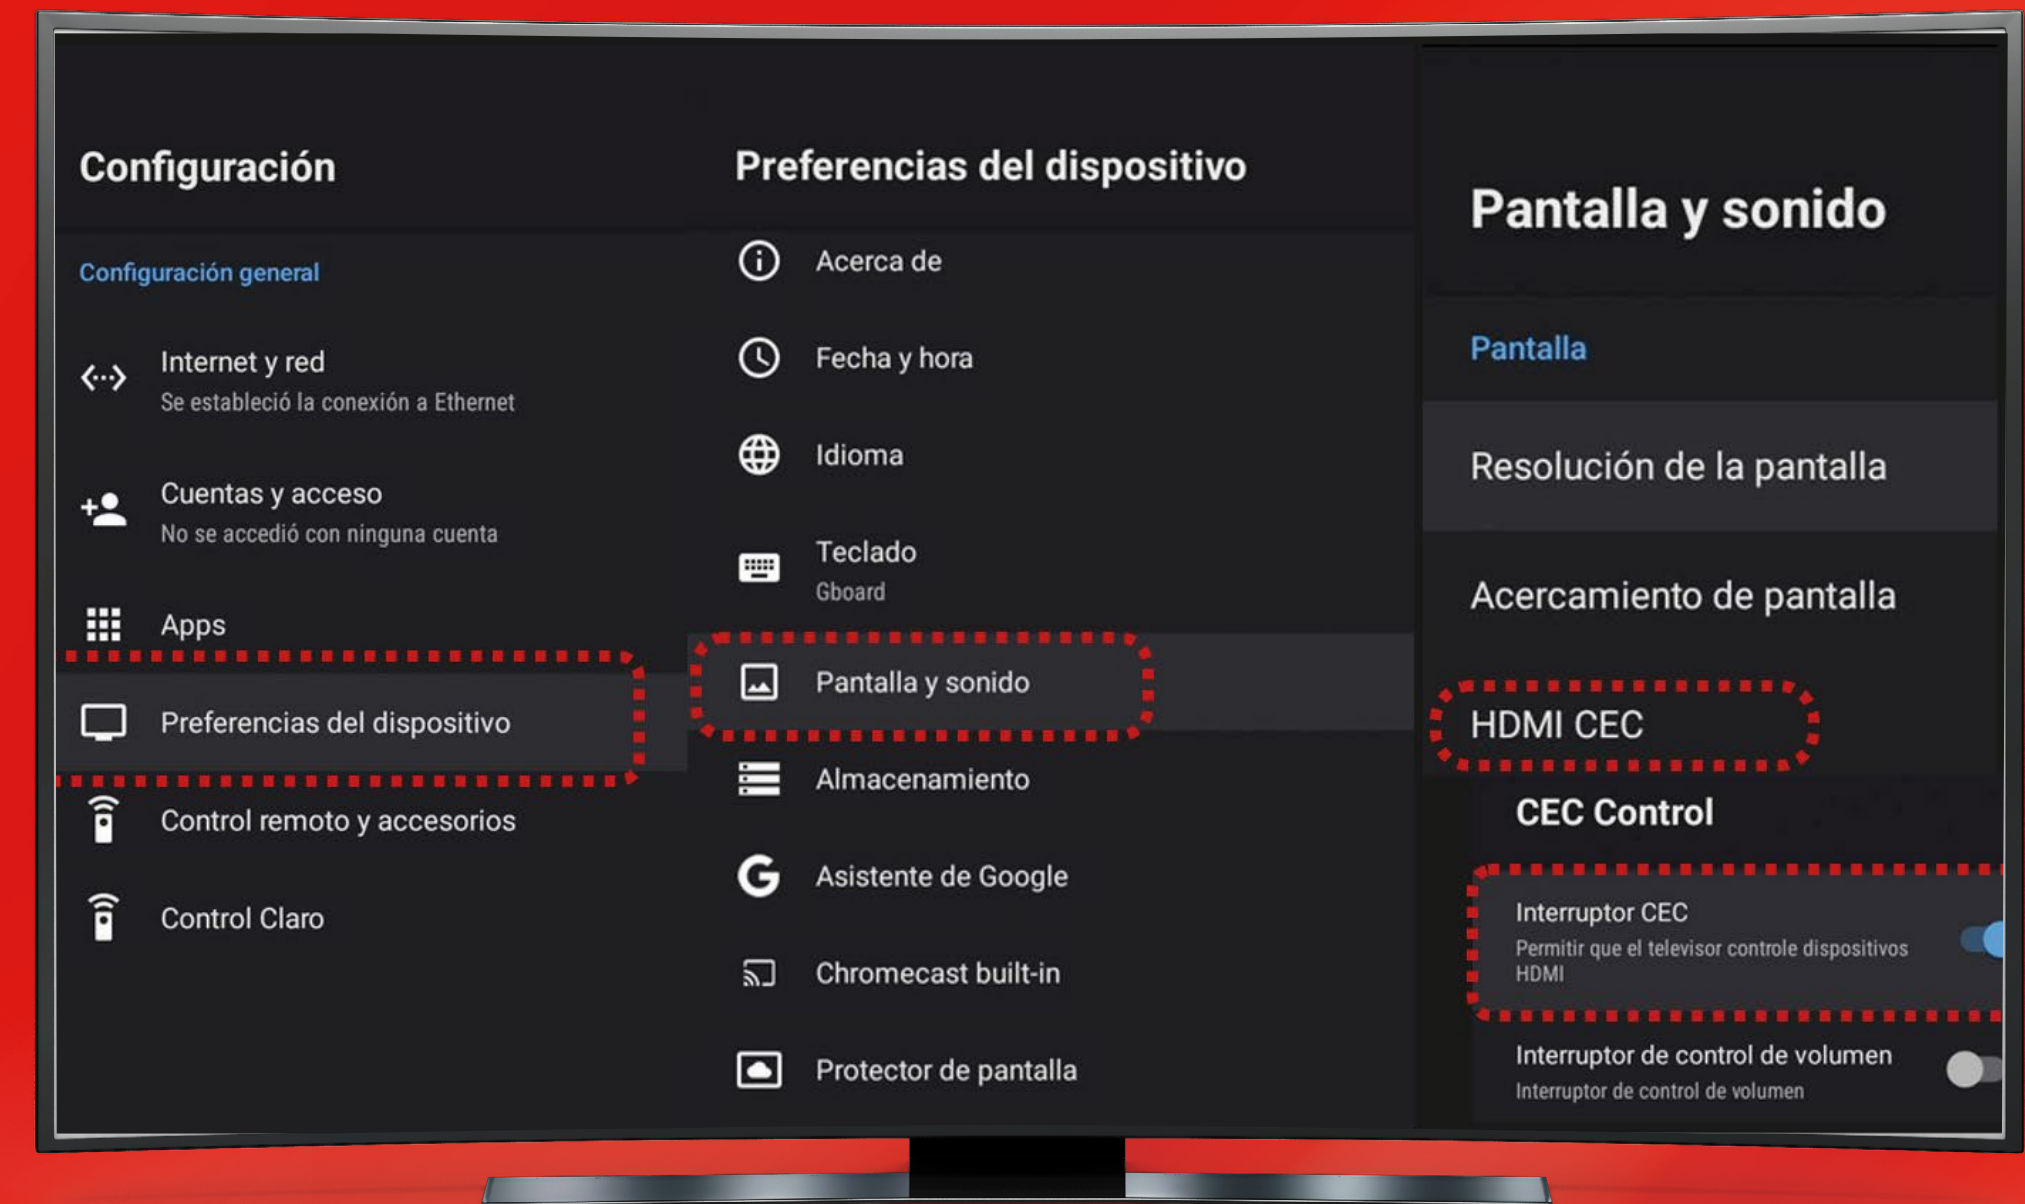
Configuración

Configuración general

Internet y red
Se estableció la conexión a Ethernet

Cuentas y acceso
No se accedió con ninguna cuenta

Apps

Preferencias del dispositivo

Control remoto y accesorios

Control Claro

Preferencias del dispositivo

Acerca de

Fecha y hora

Idioma

Teclado
Gboard

Pantalla y sonido

Almacenamiento

Asistente de Google

Chromecast built-in

Protector de pantalla

Pantalla y sonido

Pantalla

Resolución de la pantalla

Acercamiento de pantalla

HDMI CEC

CEC Control

Interruptor CEC
Permitir que el televisor controle dispositivos HDMI

Interruptor de control de volumen
Interruptor de control de volumen